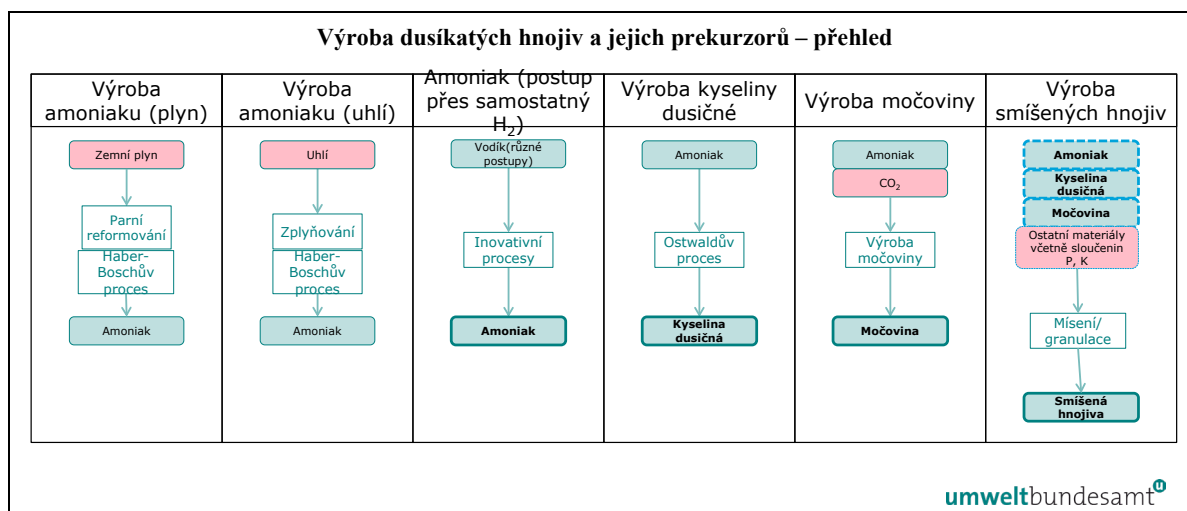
Výroba dusíkatých hnojiv a jejich prekurzorů – přehled

| Výroba amoniaku (plyn) | Výroba amoniaku (uhlí) | Amoniak (postup přes samostatný $H_2$) | Výroba kyseliny dusičné | Výroba močoviny | Výroba smíšených hnojiv |
|---|---|---|---|---|---|
| Zemní plyn | Uhlí | Vodík(různé postupy) | Amoniak | Amoniak | Amoniak |
| | | | | $CO_2$ | Kyselina dusičná |
| | | | | | Močovina |
| | | | | | Ostatní materiály včetně sloučenin P, K |
| Parní reformování | Zplyňování | Inovativní procesy | Ostwaldův proces | Výroba močoviny | Mísení/ granulace |
| Haber-Boschův proces | Haber-Boschův proces | | | | |
| Amoniak | Amoniak | Amoniak | Kyselina dusičná | Močovina | Smíšená hnojiva |

umweltbundesamt